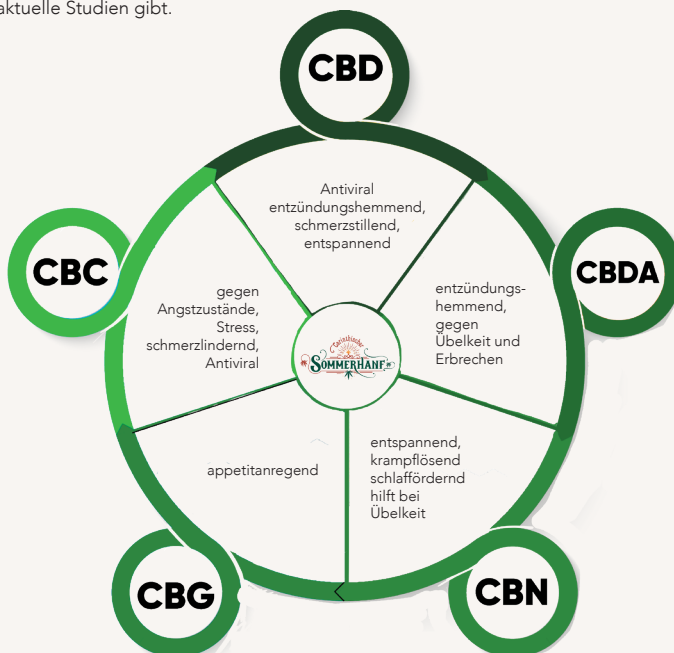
aktuelle Studien gibt.

CBD

Antiviral entzündungshemmend, schmerzstillend, entspannend

CBDA

entzündungshemmend, gegen Übelkeit und Erbrechen

CBN

entspannend, krampflösend schlaffördernd hilft bei Übelkeit

CBG

appetitanregend

CBC

gegen Angstzustände, Stress, schmerzlindernd, Antiviral

Steirischer SOMMERHANF